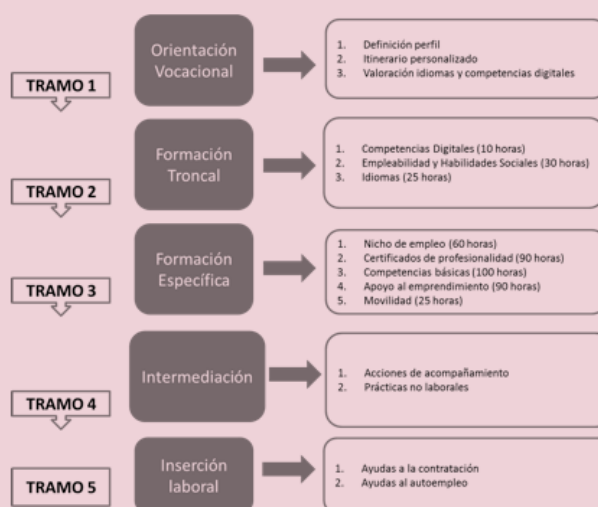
TRAMO 1

Orientación Vocacional

1. Definición perfil
2. Itinerario personalizado
3. Valoración idiomas y competencias digitales

TRAMO 2

Formación Troncal

1. Competencias Digitales (10 horas)
2. Empleabilidad y Habilidades Sociales (30 horas)
3. Idiomas (25 horas)

TRAMO 3

Formación Específica

1. Nicho de empleo (60 horas)
2. Certificados de profesionalidad (90 horas)
3. Competencias básicas (100 horas)
4. Apoyo al emprendimiento (90 horas)
5. Movilidad (25 horas)

TRAMO 4

Intermediación

1. Acciones de acompañamiento
2. Prácticas no laborales

TRAMO 5

Inserción laboral

1. Ayudas a la contratación
2. Ayudas al autoempleo